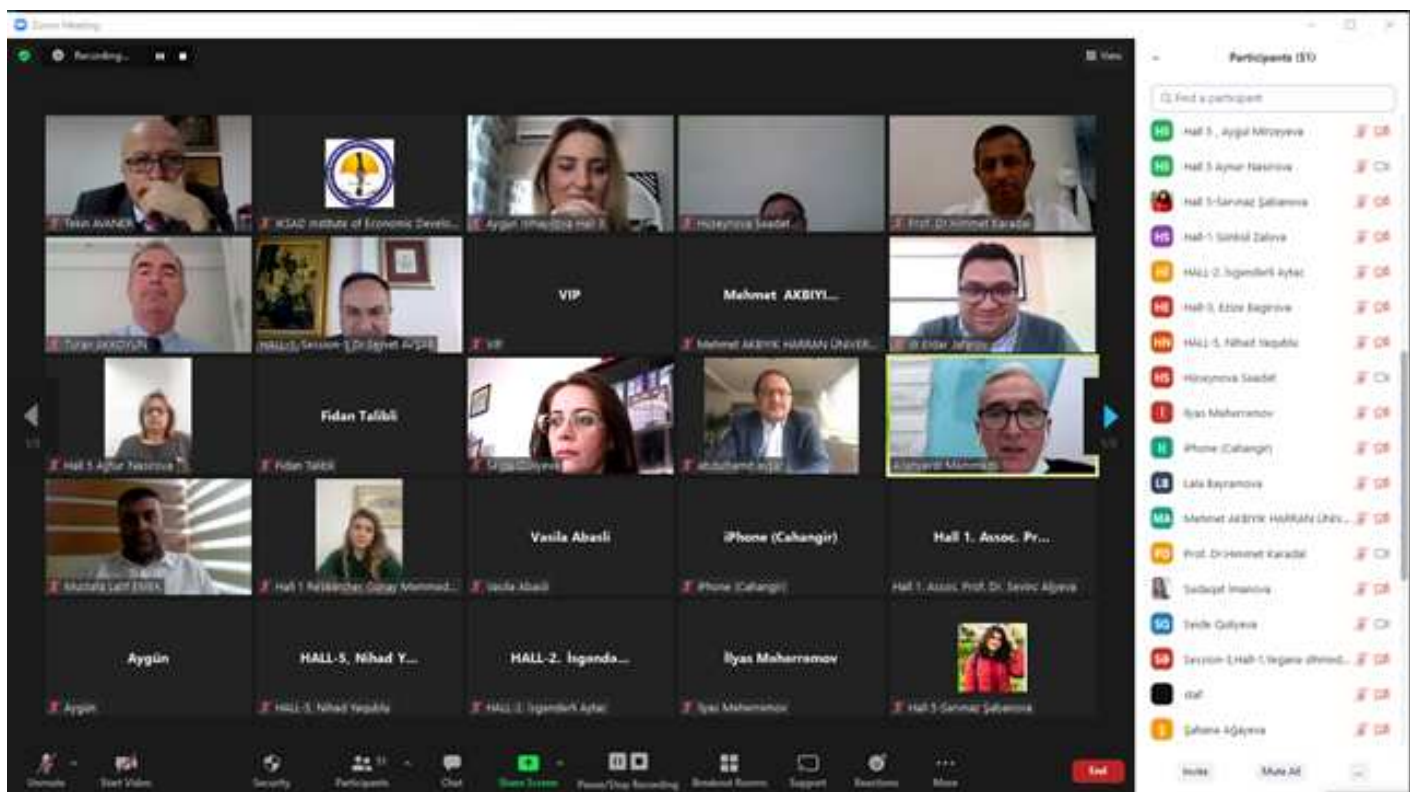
Zoom Meeting

Recording...

View

Tekin AVANER

ASAD Institute of Economic Develo...

Aygün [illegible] Hall 3

Hüseynova Səadət

Prof. Dr.Himmet Karadal

Turan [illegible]

HALL-1 Session-1 Dr.Şevket AVŞAR

VIP

VIP

Mehmet AKBIYI...

Mehmet AKBIYIK HARRAN ÜNIVER...

Dr Erdal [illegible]

Hall 5 Aynur Nasirova

Fidan Talibli

Fidan Talibli

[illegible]

abdulhamit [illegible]

Allahverdi Mammadli

Mustafa Latif Emek

Hall 1 Reflektör-Gülnar Məmməd...

Vasila Abasli

Vasila Abasli

iPhone (Cahangir)

iPhone (Cahangir)

Hall 1. Assoc. Pr...

Hall 1. Assoc. Prof. Dr. Sevinc Aliyeva

Aygün

Aygün

HALL-5, Nihad Y...

HALL-5, Nihad Yaqublu

HALL-2. İsgəndə...

HALL-2. İsgəndərli Aytac

İlyas Meherremov

İlyas Meherremov

Hall 5-Sevinaz Şabanova

Participants (51)

Find a participant

Hall 5 , Aygul Mirzeyeva

Hall 5 Aynur Nasirova

Hall 5-Sevinaz Şabanova

Hall-1 Simbol Zalova

HALL-2. İsgəndərli Aytac

Hall-3, Ezize Bagirova

HALL-5, Nihad Yaqublu

Hüseynova Səadət

İlyas Meherremov

iPhone (Cahangir)

Lala Bayramova

Mehmet AKBIYIK HARRAN ÜNIV...

Prof. Dr.Himmet Karadal

Sadaqat Imanova

Sevde Guliyeva

Session-1,Hall-1,Tegane Ahmed...

staf

Şahane Ağayeva

Invite

Mute All

...

Unmute

Start Video

Security

Participants 51

Chat

Share Screen

Pause/Stop Recording

Breakout Rooms

Support

Reactions

More

End